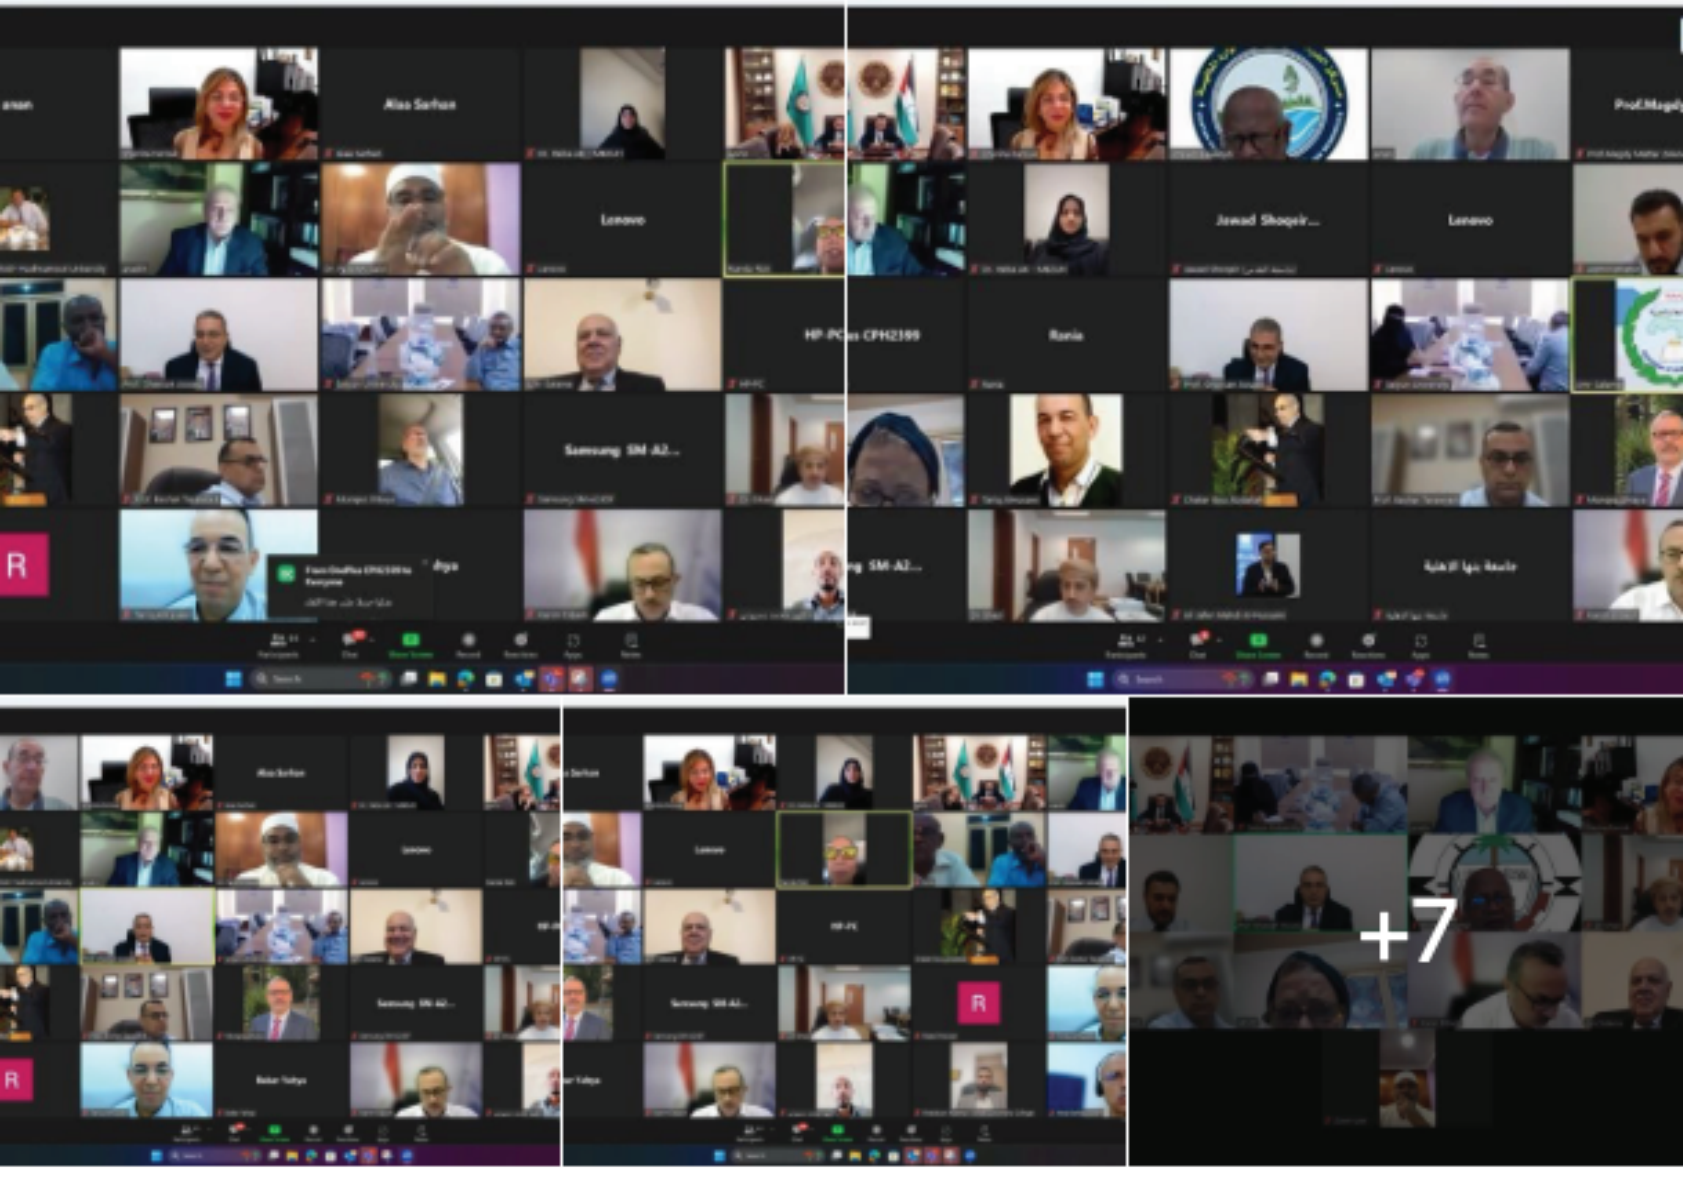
anan

Alaa Sarhan

Lenovo

HP-PC

HP-PCas CPH2399

Samsung SM-A2...

R

ahya

Prof.Magdy

Jawad Shoqeir...

Lenovo

Rania

ng SM-A2...

جامعة بنها الاهلية

Alaa Sarhan

Lenovo

HP-PC

Samsung SM-A2...

R

Bakar Yahya

Sarhan

Lenovo

HP-PC

Samsung SM-A2...

R

ar Yahya

+7